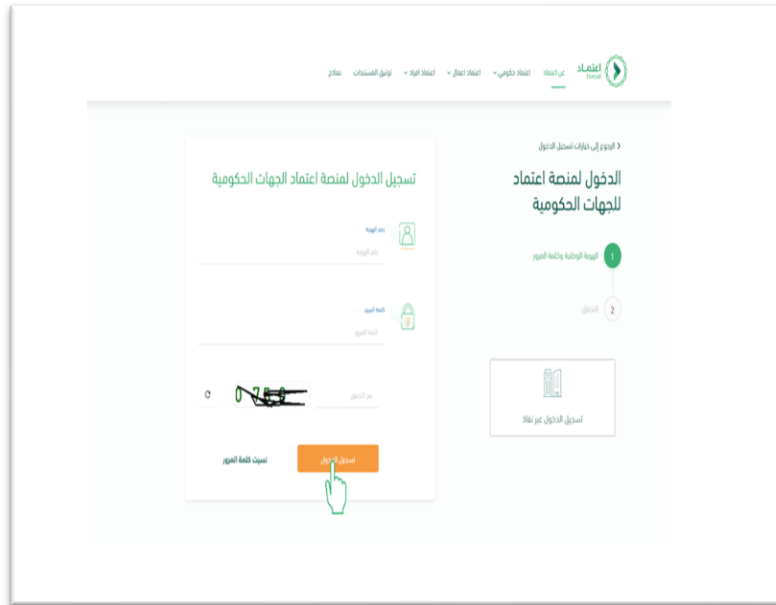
اعتماد Etimad

عن اعتماد

اعتماد حكومي

اعتماد اعمال

اعتماد افراد

توثيق المستندات

نفاذ

الرجوع إلى خيارات تسجيل الدخول

الدخول لمنصة اعتماد للجهات الحكومية

1 الهوية الوطنية وكلمة المرور

2 الدخول

تسجيل الدخول عبر نفاذ

تسجيل الدخول لمنصة اعتماد الجهات الحكومية

رقم الهوية

رقم الهوية

كلمة المرور

كلمة المرور

رمز التحقق

تسجيل الدخول

نسيت كلمة المرور